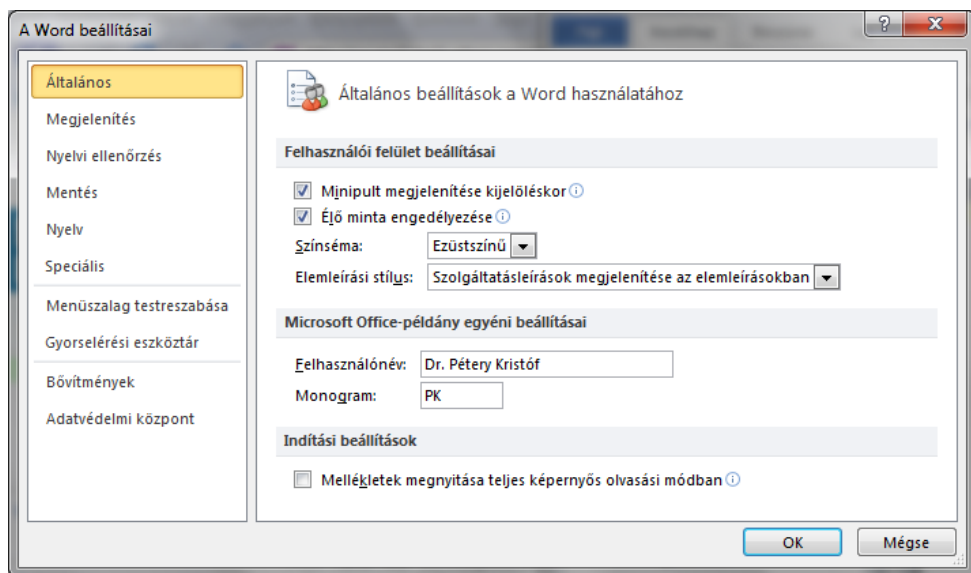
A Word beállításai

?

X

Általános

Megjelenítés

Nyelvi ellenőrzés

Mentés

Nyelv

Speciális

Menüszalag testreszabása

Gyorselérési eszköztár

Bővítmények

Adatvédelmi központ

Általános beállítások a Word használatához

Felhasználói felület beállításai

Minipult megjelenítése kijelöléskor ⓘ

Élő minta engedélyezése ⓘ

Színséma: Ezüstszínű

Elemleírási stílus: Szolgáltatásleírások megjelenítése az elemleírásokban

Microsoft Office-példány egyéni beállításai

Felhasználónév: Dr. Pétery Kristóf

Monogram: PK

Indítási beállítások

Mellékletek megnyitása teljes képernyős olvasási módban ⓘ

OK

Mégse